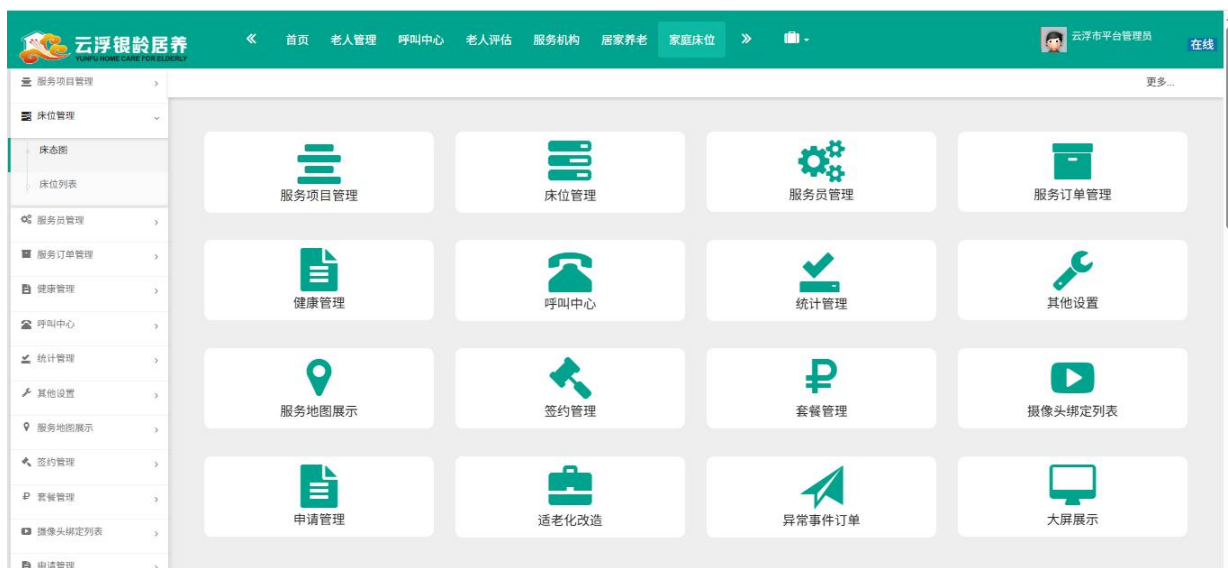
云浮银龄居养
YUNFU HOME CARE FOR ELDERLY

« 首页 老人管理 呼叫中心 老人评估 服务机构 居家养老 家庭床位 »

云浮市平台管理员 在线

服务项目管理 ›
床位管理 ⌄
床态图
床位列表
服务员管理 ›
服务订单管理 ›
健康管理 ›
呼叫中心 ›
统计管理 ›
其他设置 ›
服务地图展示 ›
签约管理 ›
套餐管理 ›
摄像头绑定列表 ›
申请管理 ›

更多...

服务项目管理
床位管理
服务员管理
服务订单管理
健康管理
呼叫中心
统计管理
其他设置
服务地图展示
签约管理
套餐管理
摄像头绑定列表
申请管理
适老化改造
异常事件订单
大屏展示